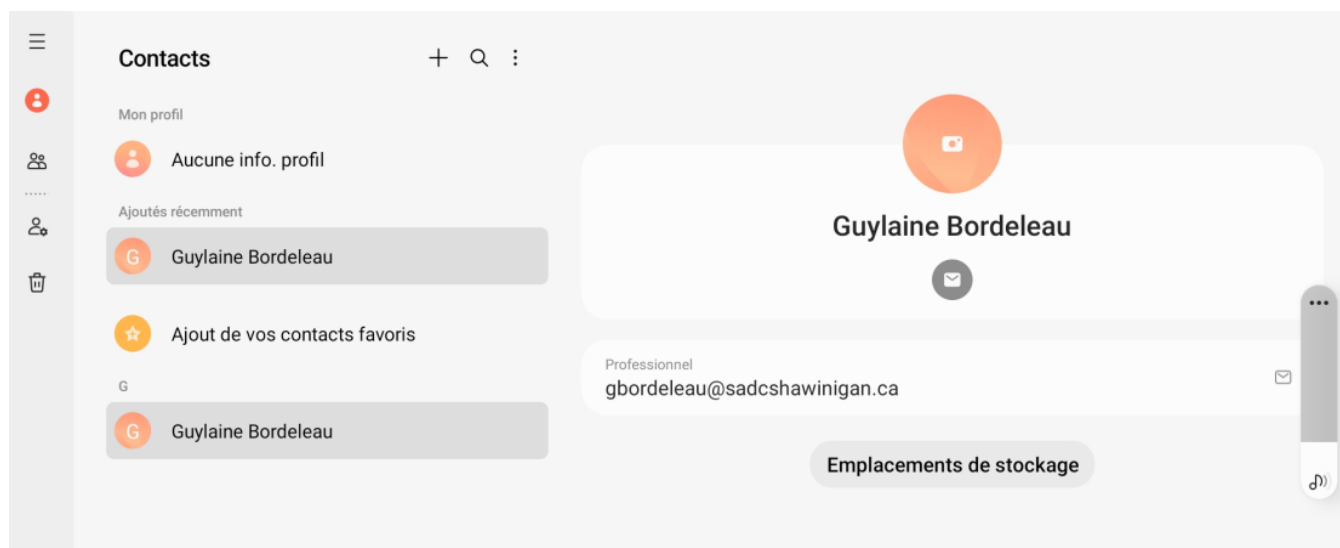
Contacts

Mon profil

Aucune info. profil

Ajoutés récemment

G Guylaine Bordeleau

Ajout de vos contacts favoris

G

G Guylaine Bordeleau

Guylaine Bordeleau

Professionnel
gbordeleau@sadcshawinigan.ca

Emplacements de stockage